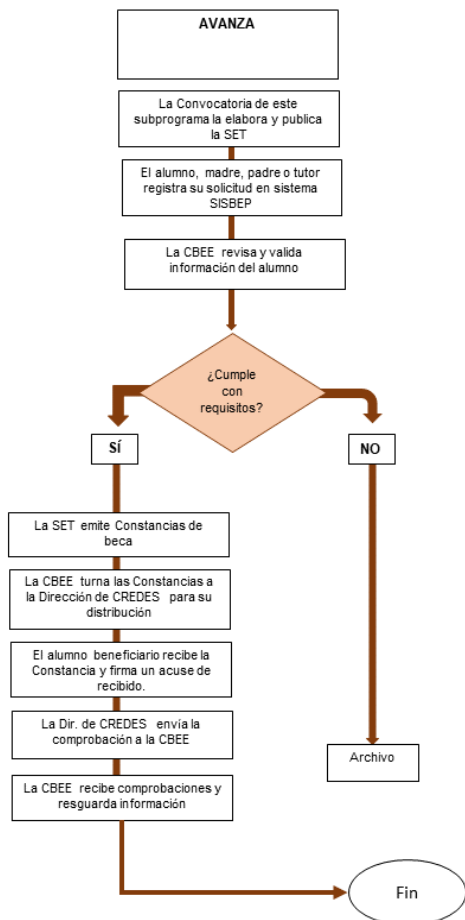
AVANZA

La Convocatoria de este subprograma la elabora y publica la SET

El alumno, madre, padre o tutor registra su solicitud en sistema SISBEP

La CBEE revisa y valida información del alumno

¿Cumple con requisitos?

SÍ

NO

La SET emite Constancias de beca

La CBEE turna las Constancias a la Dirección de CREDES para su distribución

El alumno beneficiario recibe la Constancia y firma un acuse de recibido.

La Dir. de CREDES envía la comprobación a la CBEE

La CBEE recibe comprobaciones y resguarda información

Archivo

Fin